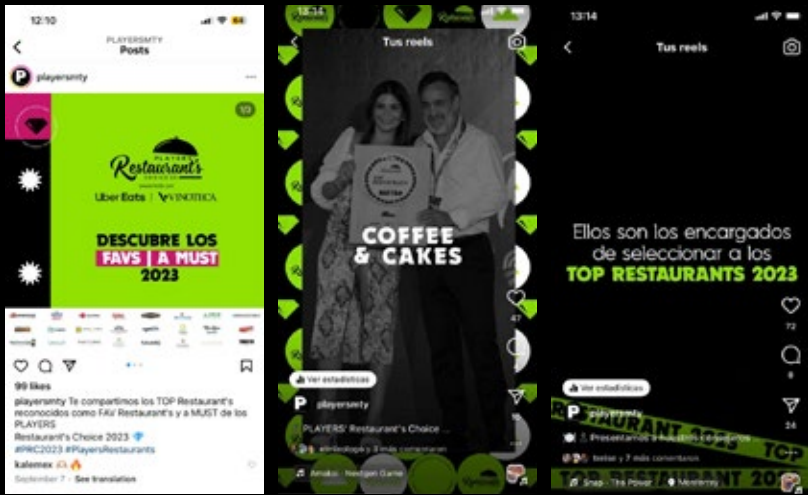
12:10

PLAYERSMTY
Posts

playersmty

1/3

PLAYERS
Restaurant's
CHOICE

Uber Eats | VINOTECA

DESCUBRE LOS
FAVS | A MUST
2023

99 likes
playersmty Te compartimos los TOP Restaurant's reconocidos como FAV Restaurant's y a MUST de los PLAYERS
Restaurant's Choice 2023
#PRC2023 #PlayersRestaurants
kalemex
September 7 · See translation

13:14
Tus reels

COFFEE & CAKES

47

Ver estadísticas
playersmty
PLAYERS' Restaurant's Choice ...
Amako · Nextgen Game

13:14
Tus reels

Ellos son los encargados de seleccionar a los
TOP RESTAURANTS 2023

72

24

Ver estadísticas
playersmty
Presentamos a nuestros consejeros
Snap · The Power · Monterrey
TOP RESTAURANT 2023